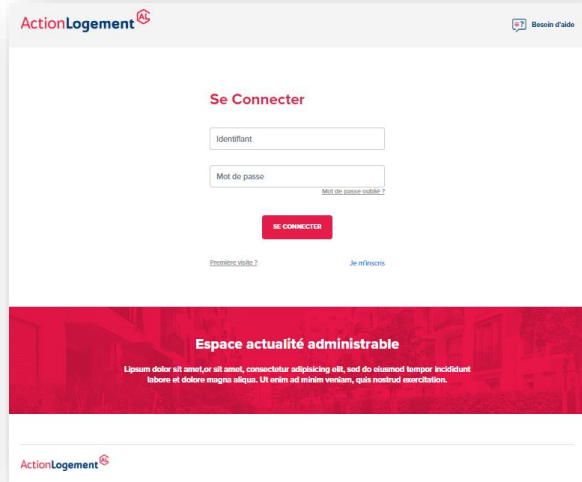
ActionLogement AL

Besoin d'aide

Se Connecter

Identifiant

Mot de passe

Mot de passe oublié ?

SE CONNECTER

Première visite ?

Je m'inscris

Espace actualité administrable

Lipsum dolor sit amet,or sit amet, consectetur adipisicing elit, sed do eiusmod tempor incididunt labore et dolore magna aliqua. Ut enim ad minim veniam, quis nostrud exercitation.

ActionLogement AL